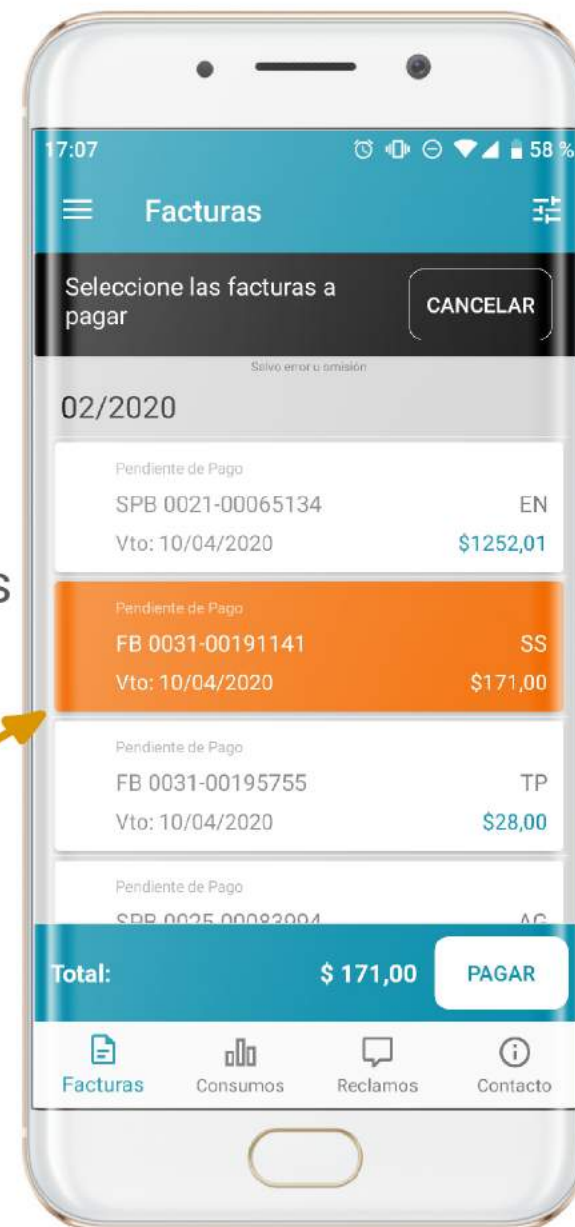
s

7:07 58 %

Facturas

Seleccione las facturas a pagar

CANCELAR

Salvo error u omisión

02/2020

Pendiente de Pago
SPB 0021-00065134 EN
Vto: 10/04/2020 $1252,01

Pendiente de Pago
FB 0031-00191141 SS
Vto: 10/04/2020 $171,00

Pendiente de Pago
FB 0031-00195755 TP
Vto: 10/04/2020 $28,00

Pendiente de Pago
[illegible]

Total: $ 171,00 PAGAR

Facturas Consumos Reclamos Contacto